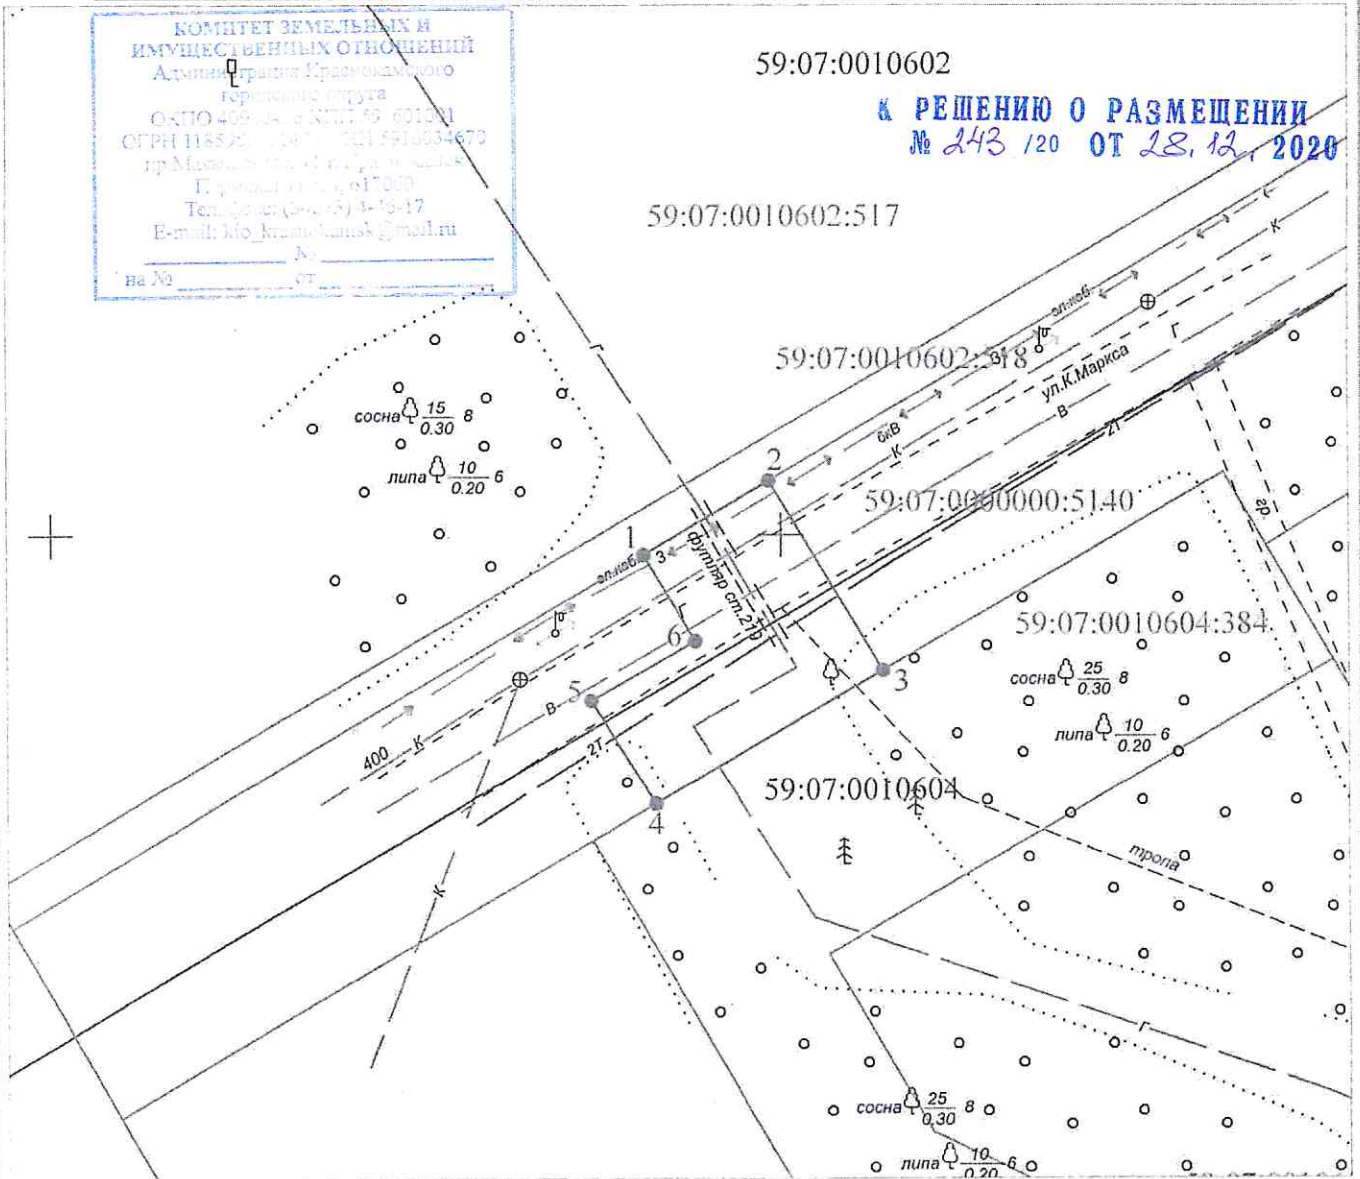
КОМИТЕТ ЗЕМЕЛЬНЫХ И ИМУЩЕСТВЕННЫХ ОТНОШЕНИЙ
Администрация Красновишерского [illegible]
городского округа
ОКПО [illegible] КПП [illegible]
ОГРН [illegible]
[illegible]
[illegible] 617060
Тел./факс: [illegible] 3-45-17
E-mail: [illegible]
№ ____________
на № ____________ от ____________

59:07:0010602

К РЕШЕНИЮ О РАЗМЕЩЕНИИ
№ 243 /20 ОТ 28.12. 2020

59:07:0010602:517

59:07:0010602:518

ул.К.Маркса

эл.каб

бкВ

Г

К

В

2Т

59:07:0000000:5140

59:07:0010604:384

сосна $\frac{15}{0.30}$ 8

липа $\frac{10}{0.20}$ 6

1

2

3

4

5

6

эл.каб 3

футляр ст.219

400

59:07:0010604

сосна $\frac{25}{0.30}$ 8

липа $\frac{10}{0.20}$ 6

тропа

др

сосна $\frac{25}{0.30}$ 8

липа $\frac{10}{0.20}$ 6